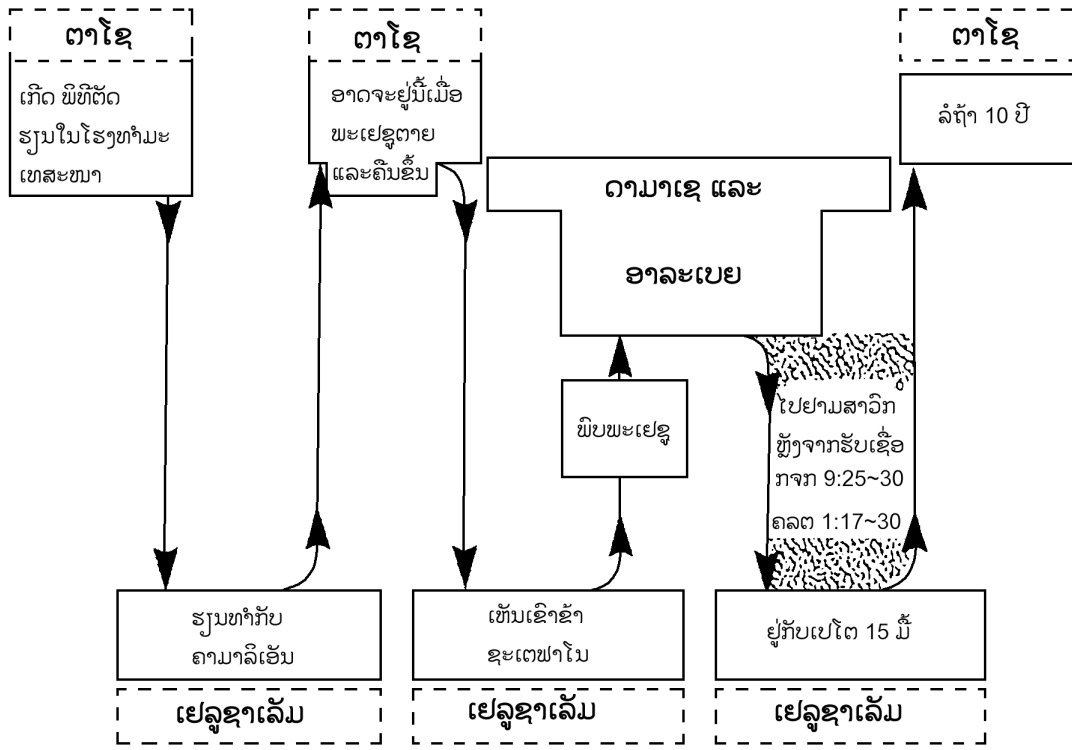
ຕາໂຊ

ເກີດ ພິທີຕັດ ຮຽນໃນໂຮງທຳມະ ເທສະໜາ

ຕາໂຊ

ອາດຈະຢູ່ນີ້ເມື່ອ ພະເຢຊູຕາຍ ແລະຄືນຂຶ້ນ

ຕາໂຊ

ລໍຖ້າ 10 ປີ

ດາມາເຊ ແລະ

ອາລະເບຍ

ພົບພະເຢຊູ

ໄປຢາມສາວົກ ຫຼັງຈາກຮັບເຊື່ອ ກຈກ 9:25~30

ຄລຕ 1:17~30

ຮຽນທຳກັບ ຄາມາລິເອັນ

ເຫັນເຂົາຂ້າ ຊະເຕຟາໂນ

ຢູ່ກັບເປໂຕ 15 ມື້

ເຢລູຊາເລັມ

ເຢລູຊາເລັມ

ເຢລູຊາເລັມ